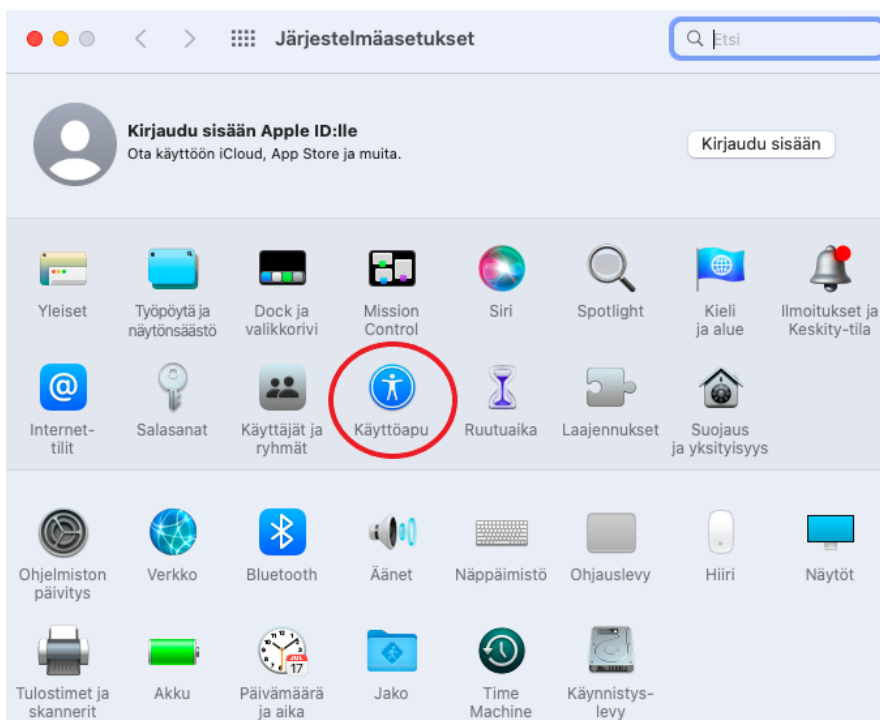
Järjestelmäasetukset

Etsi

Kirjaudu sisään Apple ID:lle
Ota käyttöön iCloud, App Store ja muita.

Kirjaudu sisään

Yleiset
Työpöytä ja näytönsäästö
Dock ja valikkorivi
Mission Control
Siri
Spotlight
Kieli ja alue
Ilmoitukset ja Keskity-tila

Internet-tilit
Salasanat
Käyttäjät ja ryhmät
Käyttöapu
Ruutuaika
Laajennukset
Suojaus ja yksityisyys

Ohjelmiston päivitys
Verkko
Bluetooth
Äänet
Näppäimistö
Ohjauslevy
Hiiri
Näytöt

Tulostimet ja skannerit
Akku
17
Päivämäärä ja aika
Jako
Time Machine
Käynnistys-levy